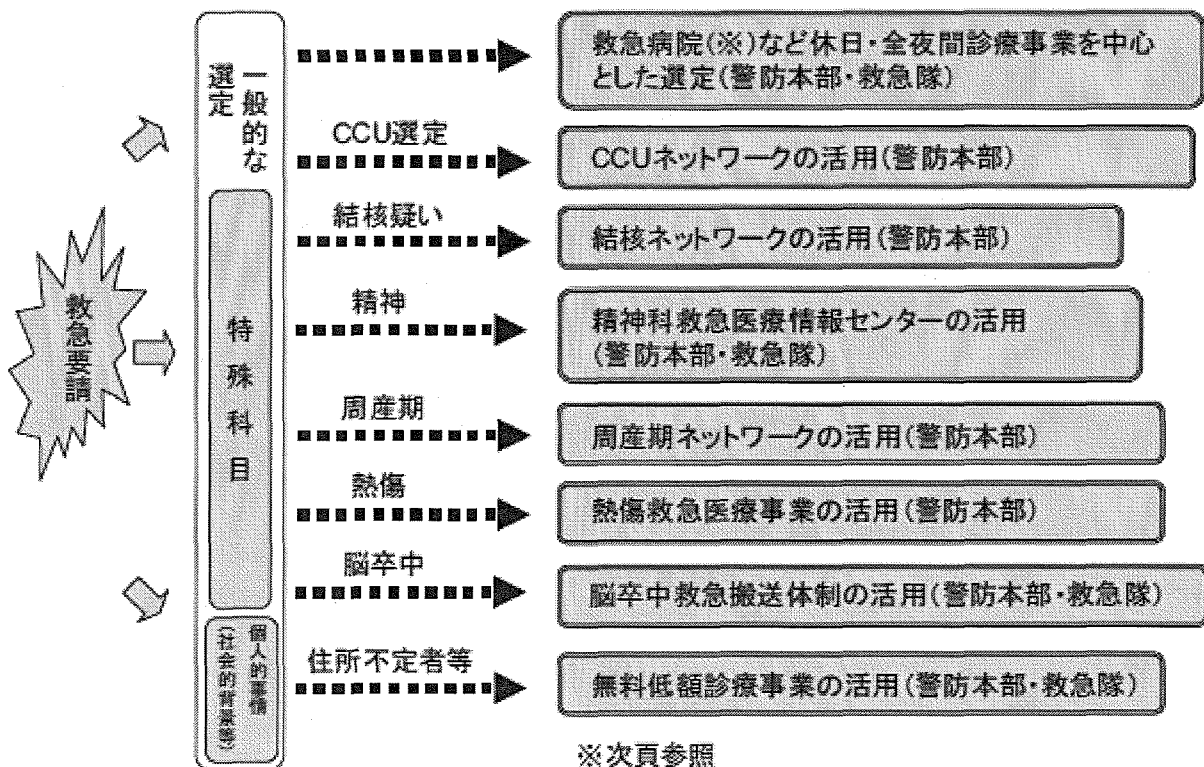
救急要請

一般的な選定

特殊科目

個人的事情（社会的背景等）

救急病院(※)など休日・全夜間診療事業を中心とした選定(警防本部・救急隊)

CCU選定

CCUネットワークの活用(警防本部)

結核疑い

結核ネットワークの活用(警防本部)

精神

精神科救急医療情報センターの活用(警防本部・救急隊)

周産期

周産期ネットワークの活用(警防本部)

熱傷

熱傷救急医療事業の活用(警防本部)

脳卒中

脳卒中救急搬送体制の活用(警防本部・救急隊)

住所不定者等

無料低額診療事業の活用(警防本部・救急隊)

※次頁参照